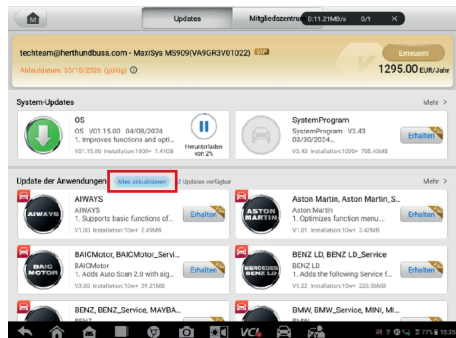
Updates

Mitgliedszentru

0.11.21MB/s 0/1 ×

techteam@herthundbuss.com - MaxiSys MS909(VA9GR3V01022) VIP

Erneuern

Ablaufdatum: 05/15/2026 (gültig)

1295.00 EUR/Jahr

System-Updates

Mehr >

OS

OS V01.15.00 04/08/2024

1. Improves functions and opti...

V01.15.00 Installation:1000+ 1.41GB

Herunterladen von 2%

SystemProgram

SystemProgram V3.43 03/30/2024...

V3.43 Installation:1000+ 785.43MB

Erhalten

Update der Anwendungen

Alles aktualisieren

2 Updates verfügbar

Mehr >

AIWAYS

AIWAYS

AIWAYS

1. Supports basic functions of...

V1.00 Installation:10w+ 2.49MB

Erhalten

ASTON MARTIN

Aston Martin, Aston Martin S...

Aston Martin

1. Optimizes function menu...

V1.01 Installation:10w+ 3.42MB

Erhalten

BAIC MOTOR

BAICMotor, BAICMotor_Servi...

BAICMotor

1. Adds Auto Scan 2.0 with sig...

V3.00 Installation:10w+ 39.21MB

Erhalten

MERCEDES BENZ LD

BENZ LD, BENZ LD_Service

BENZ LD

1. Adds the following Service f...

V5.22 Installation:10w+ 220.56MB

Erhalten

BENZ, BENZ_Service, MAYBA...

BENZ

BMW, BMW_Service, MINI, MI...

BMW

VCI

77% 15:35